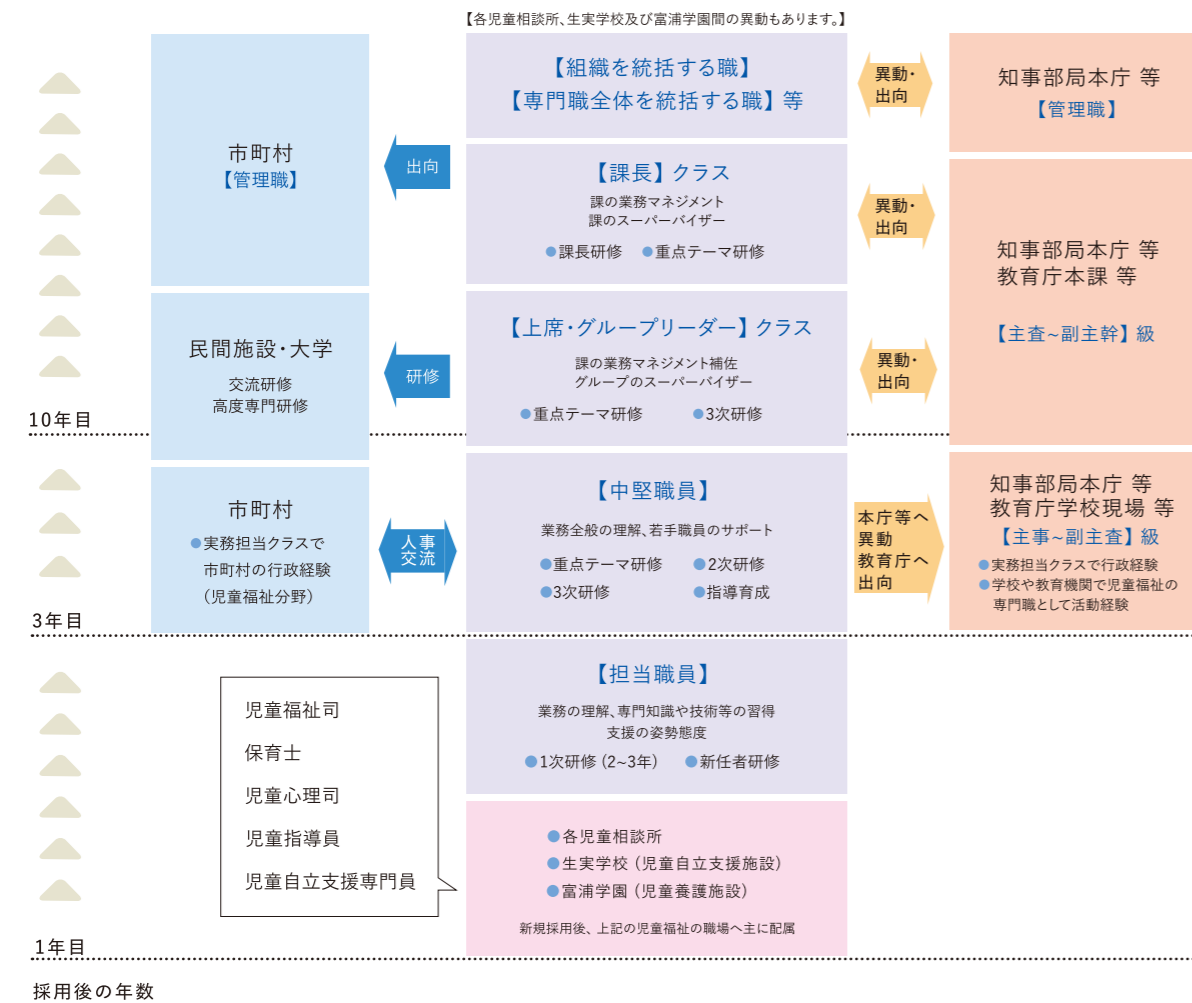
【各児童相談所、生実学校及び富浦学園間の異動もあります。】

市町村
【管理職】

出向

【組織を統括する職】
【専門職全体を統括する職】等

異動・出向

知事部局本庁 等
【管理職】

【課長】クラス
課の業務マネジメント
課のスーパーバイザー
●課長研修 ●重点テーマ研修

異動・出向

知事部局本庁 等
教育庁本課 等
【主査~副主幹】級

民間施設・大学
交流研修
高度専門研修

研修

【上席・グループリーダー】クラス
課の業務マネジメント補佐
グループのスーパーバイザー
●重点テーマ研修 ●3次研修

異動・出向

10年目

市町村
●実務担当クラスで市町村の行政経験（児童福祉分野）

人事交流

【中堅職員】
業務全般の理解、若手職員のサポート
●重点テーマ研修 ●2次研修
●3次研修 ●指導育成

本庁等へ異動
教育庁へ出向

知事部局本庁 等
教育庁学校現場 等
【主事~副主査】級
●実務担当クラスで行政経験
●学校や教育機関で児童福祉の専門職として活動経験

3年目

児童福祉司
保育士
児童心理司
児童指導員
児童自立支援専門員

【担当職員】
業務の理解、専門知識や技術等の習得
支援の姿勢態度
●1次研修（2~3年） ●新任者研修

●各児童相談所
●生実学校（児童自立支援施設）
●富浦学園（児童養護施設）
新規採用後、上記の児童福祉の職場へ主に配属

1年目

採用後の年数